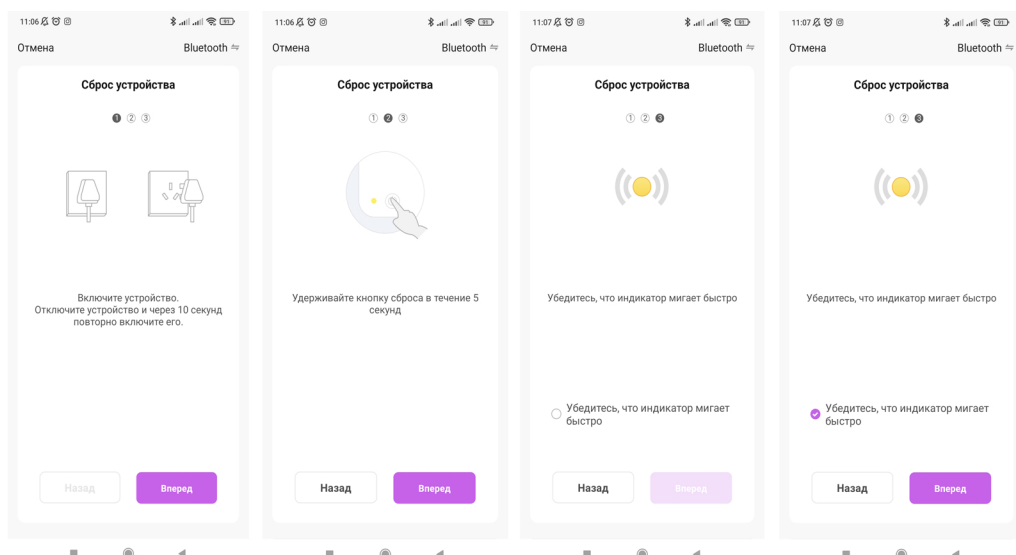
11:06

Отмена

Bluetooth

Сброс устройства

1 2 3

Включите устройство.
Отключите устройство и через 10 секунд повторно включите его.

Назад

Вперед

11:06

Отмена

Bluetooth

Сброс устройства

1 2 3

Удерживайте кнопку сброса в течение 5 секунд

Назад

Вперед

11:07

Отмена

Bluetooth

Сброс устройства

1 2 3

Убедитесь, что индикатор мигает быстро

Убедитесь, что индикатор мигает быстро

Назад

Вперед

11:07

Отмена

Bluetooth

Сброс устройства

1 2 3

Убедитесь, что индикатор мигает быстро

Убедитесь, что индикатор мигает быстро

Назад

Вперед